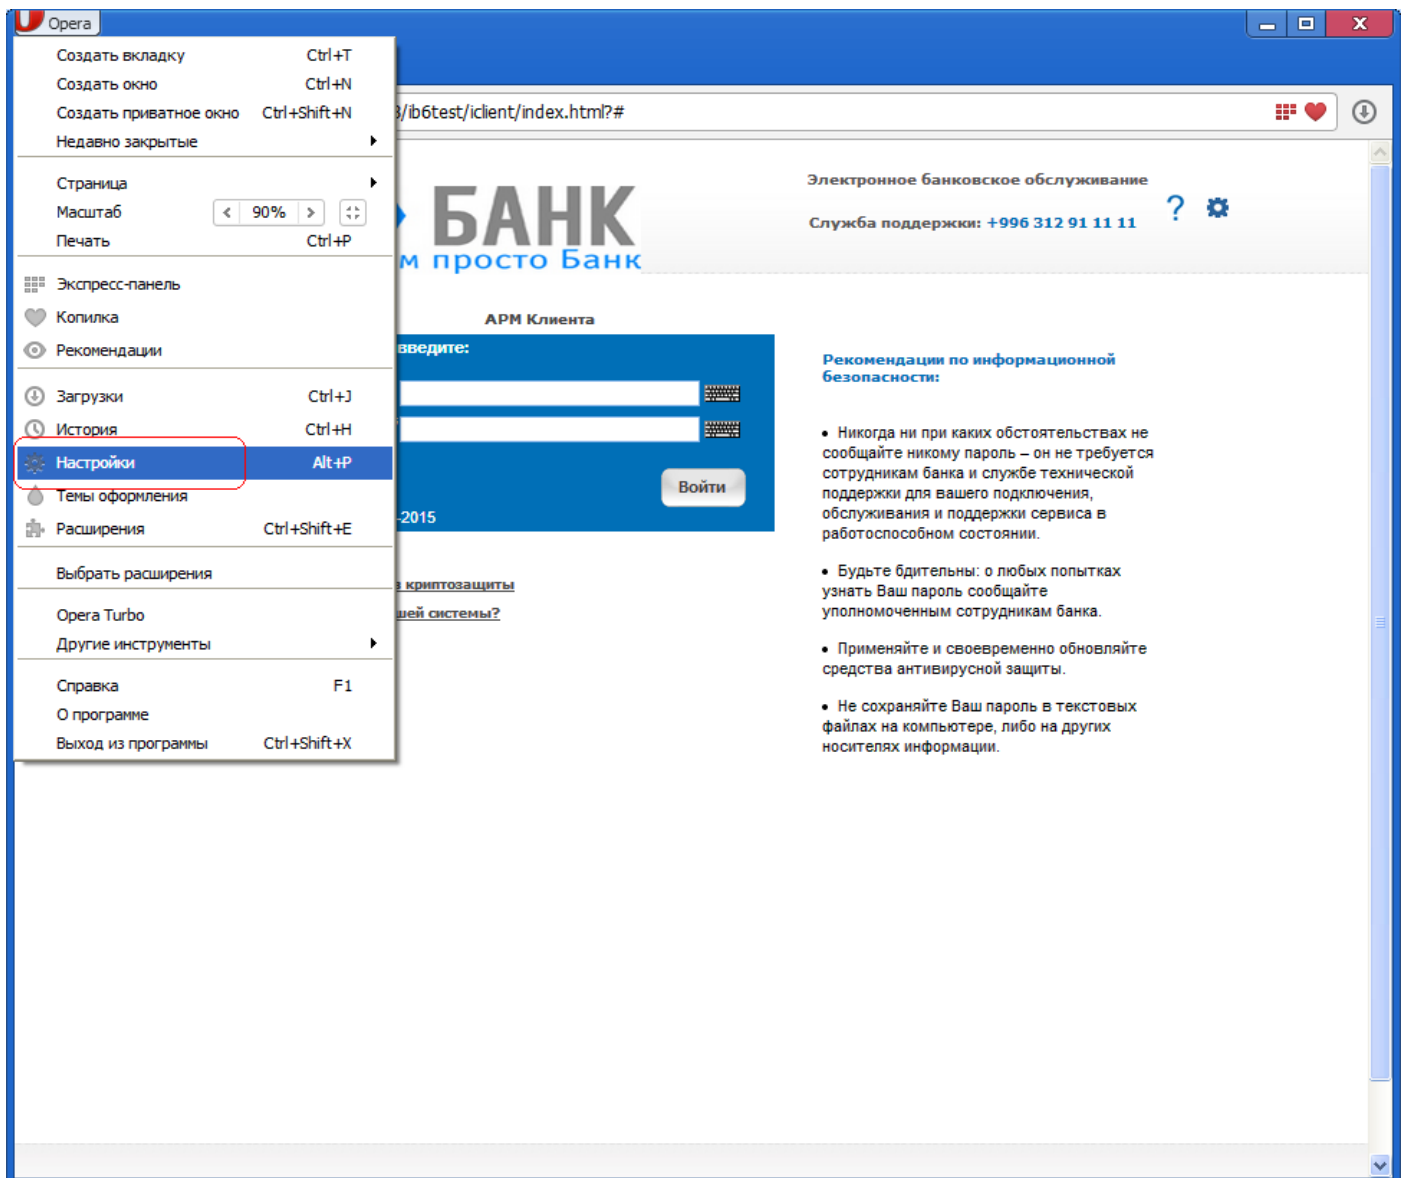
Opera

Создать вкладку Ctrl+T
Создать окно Ctrl+N
Создать приватное окно Ctrl+Shift+N
Недавно закрытые

Страница
Масштаб < 90% >
Печать Ctrl+P

Экспресс-панель
Копилка
Рекомендации

Загрузки Ctrl+J
История Ctrl+H
Настройки Alt+P
Темы оформления
Расширения Ctrl+Shift+E

Выбрать расширения

Opera Turbo
Другие инструменты

Справка F1
О программе
Выход из программы Ctrl+Shift+X

/ib6test/iclient/index.html?#

БАНК
м просто Банк

Электронное банковское обслуживание

Служба поддержки: +996 312 91 11 11

АРМ Клиента

введите:

Войти

-2015

з криптозащиты

шей системы?

Рекомендации по информационной безопасности:

• Никогда ни при каких обстоятельствах не сообщайте никому пароль – он не требуется сотрудникам банка и службе технической поддержки для вашего подключения, обслуживания и поддержки сервиса в работоспособном состоянии.

• Будьте бдительны: о любых попытках узнать Ваш пароль сообщайте уполномоченным сотрудникам банка.

• Применяйте и своевременно обновляйте средства антивирусной защиты.

• Не сохраняйте Ваш пароль в текстовых файлах на компьютере, либо на других носителях информации.